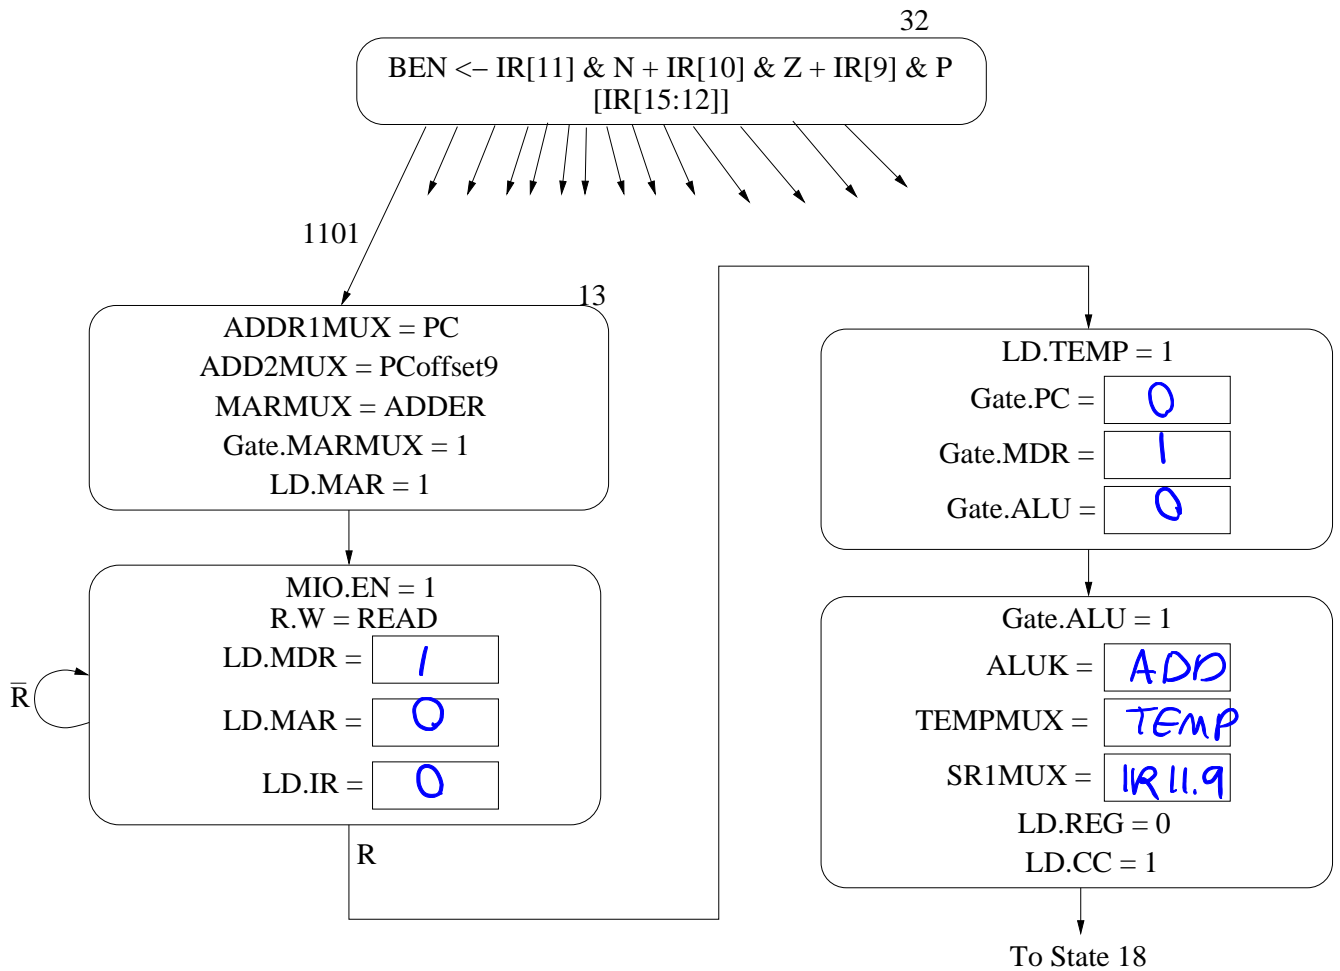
32

BEN <– IR[11] & N + IR[10] & Z + IR[9] & P
[IR[15:12]]

1101

13

ADDR1MUX = PC
ADD2MUX = PCoffset9
MARMUX = ADDER
Gate.MARMUX = 1
LD.MAR = 1

MIO.EN = 1
R.W = READ
LD.MDR = 1
LD.MAR = 0
LD.IR = 0

$\overline{R}$

R

LD.TEMP = 1
Gate.PC = 0
Gate.MDR = 1
Gate.ALU = 0

Gate.ALU = 1
ALUK = ADD
TEMPMUX = TEMP
SR1MUX = IR 11.9
LD.REG = 0
LD.CC = 1

To State 18